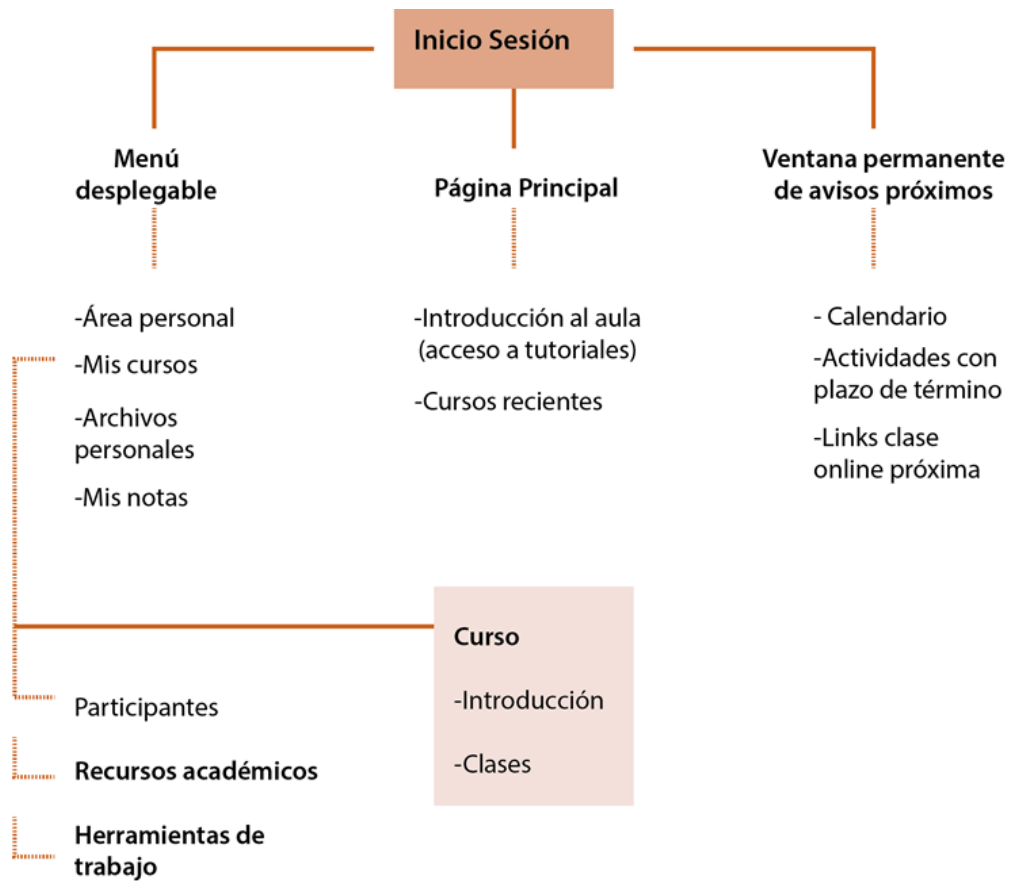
Inicio Sesión

Menú desplegable

Página Principal

Ventana permanente de avisos próximos

-Área personal
-Mis cursos
-Archivos personales
-Mis notas

-Introducción al aula (acceso a tutoriales)
-Cursos recientes

- Calendario
-Actividades con plazo de término
-Links clase online próxima

Curso
-Introducción
-Clases

Participantes

Recursos académicos

Herramientas de trabajo